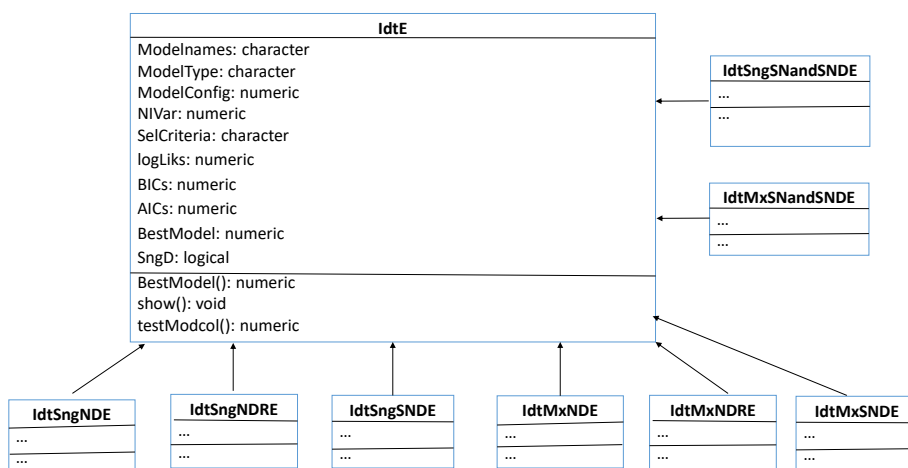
IdtE

Modelnames: character
ModelType: character
ModelConfig: numeric
NIVar: numeric
SelCriteria: character
logLiks: numeric
BICs: numeric
AICs: numeric
BestModel: numeric
SngD: logical

BestModel(): numeric
show(): void
testModcol(): numeric

IdtSngSNandSNDE
...
...

IdtMxSNandSNDE
...
...

IdtSngNDE
...
...

IdtSngNDRE
...
...

IdtSngSNDE
...
...

IdtMxNDE
...
...

IdtMxNDRE
...
...

IdtMxSNDE
...
...